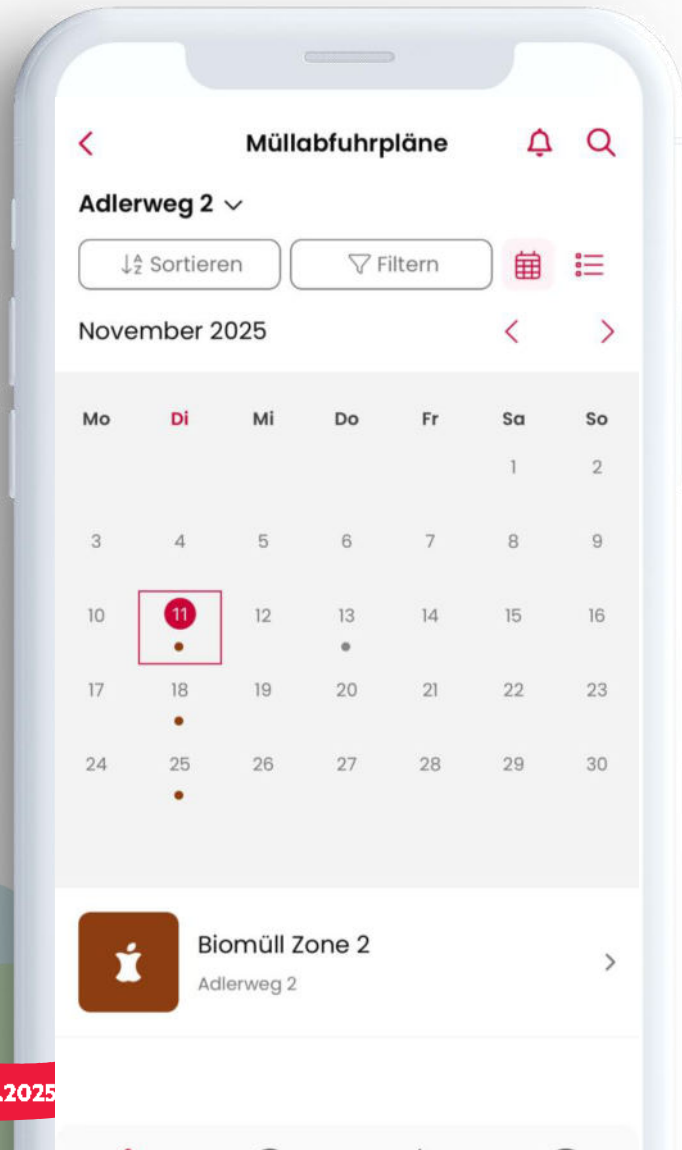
Müllabfuhrpläne

Adlerweg 2

Sortieren

Filtern

November 2025

| Mo | Di | Mi | Do | Fr | Sa | So |
|---|---|---|---|---|---|---|
| | | | | | 1 | 2 |
| 3 | 4 | 5 | 6 | 7 | 8 | 9 |
| 10 | 11 | 12 | 13 | 14 | 15 | 16 |
| 17 | 18 | 19 | 20 | 21 | 22 | 23 |
| 24 | 25 | 26 | 27 | 28 | 29 | 30 |

Biomüll Zone 2
Adlerweg 2

.2025